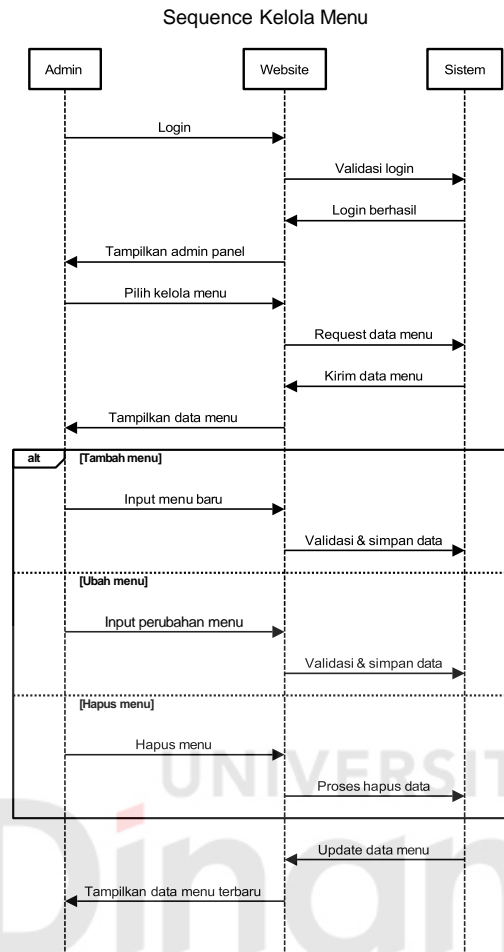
Sequence Kelola Menu

Admin

Website

Sistem

Login

Validasi login

Login berhasil

Tampilkan admin panel

Pilih kelola menu

Request data menu

Kirim data menu

Tampilkan data menu

alt

[Tambah menu]

Input menu baru

Validasi & simpan data

[Ubah menu]

Input perubahan menu

Validasi & simpan data

[Hapus menu]

Hapus menu

Proses hapus data

Update data menu

Tampilkan data menu terbaru

UNIVERSIT

Din